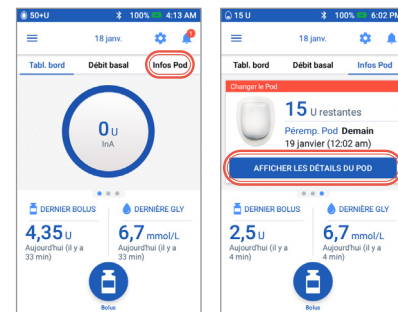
50+U 100% 4:13 AM

18 janv.

1

Tabl. bord

Débit basal

Infos Pod

0 U
InA

DERNIER BOLUS

4,35 U
Aujourd'hui (il y a 33 min)

DERNIÈRE GLY

6,7 mmol/L
Aujourd'hui (il y a 33 min)

Bolus

15 U 100% 6:02 PM

18 janv.

Tabl. bord

Débit basal

Infos Pod

Changer le Pod

15 U restantes

Péremp. Pod Demain
19 janvier (12:02 am)

AFFICHER LES DÉTAILS DU POD

DERNIER BOLUS

2,5 U
Aujourd'hui (il y a 4 min)

DERNIÈRE GLY

6,7 mmol/L
Aujourd'hui (il y a 4 min)

Bolus